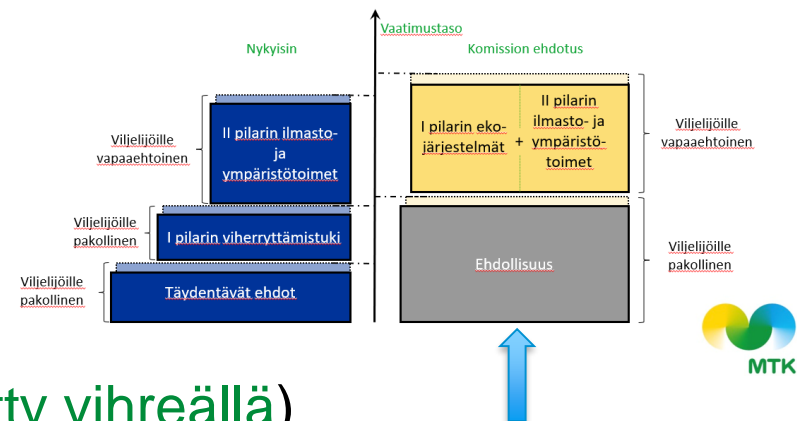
Vaatimustaso

Nykyisin

Komission ehdotus

Viljelijöille vapaaehtoinen

II pilarin ilmasto- ja ympäristötoimet

Viljelijöille pakollinen

I pilarin viherryttämistuki

Viljelijöille pakollinen

Täydentävät ehdot

I pilarin ekojärjestelmät

+

II pilarin ilmasto- ja ympäristötoimet

Viljelijöille vapaaehtoinen

Ehdollisuus

Viljelijöille pakollinen

MTK

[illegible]rty vihreällä)